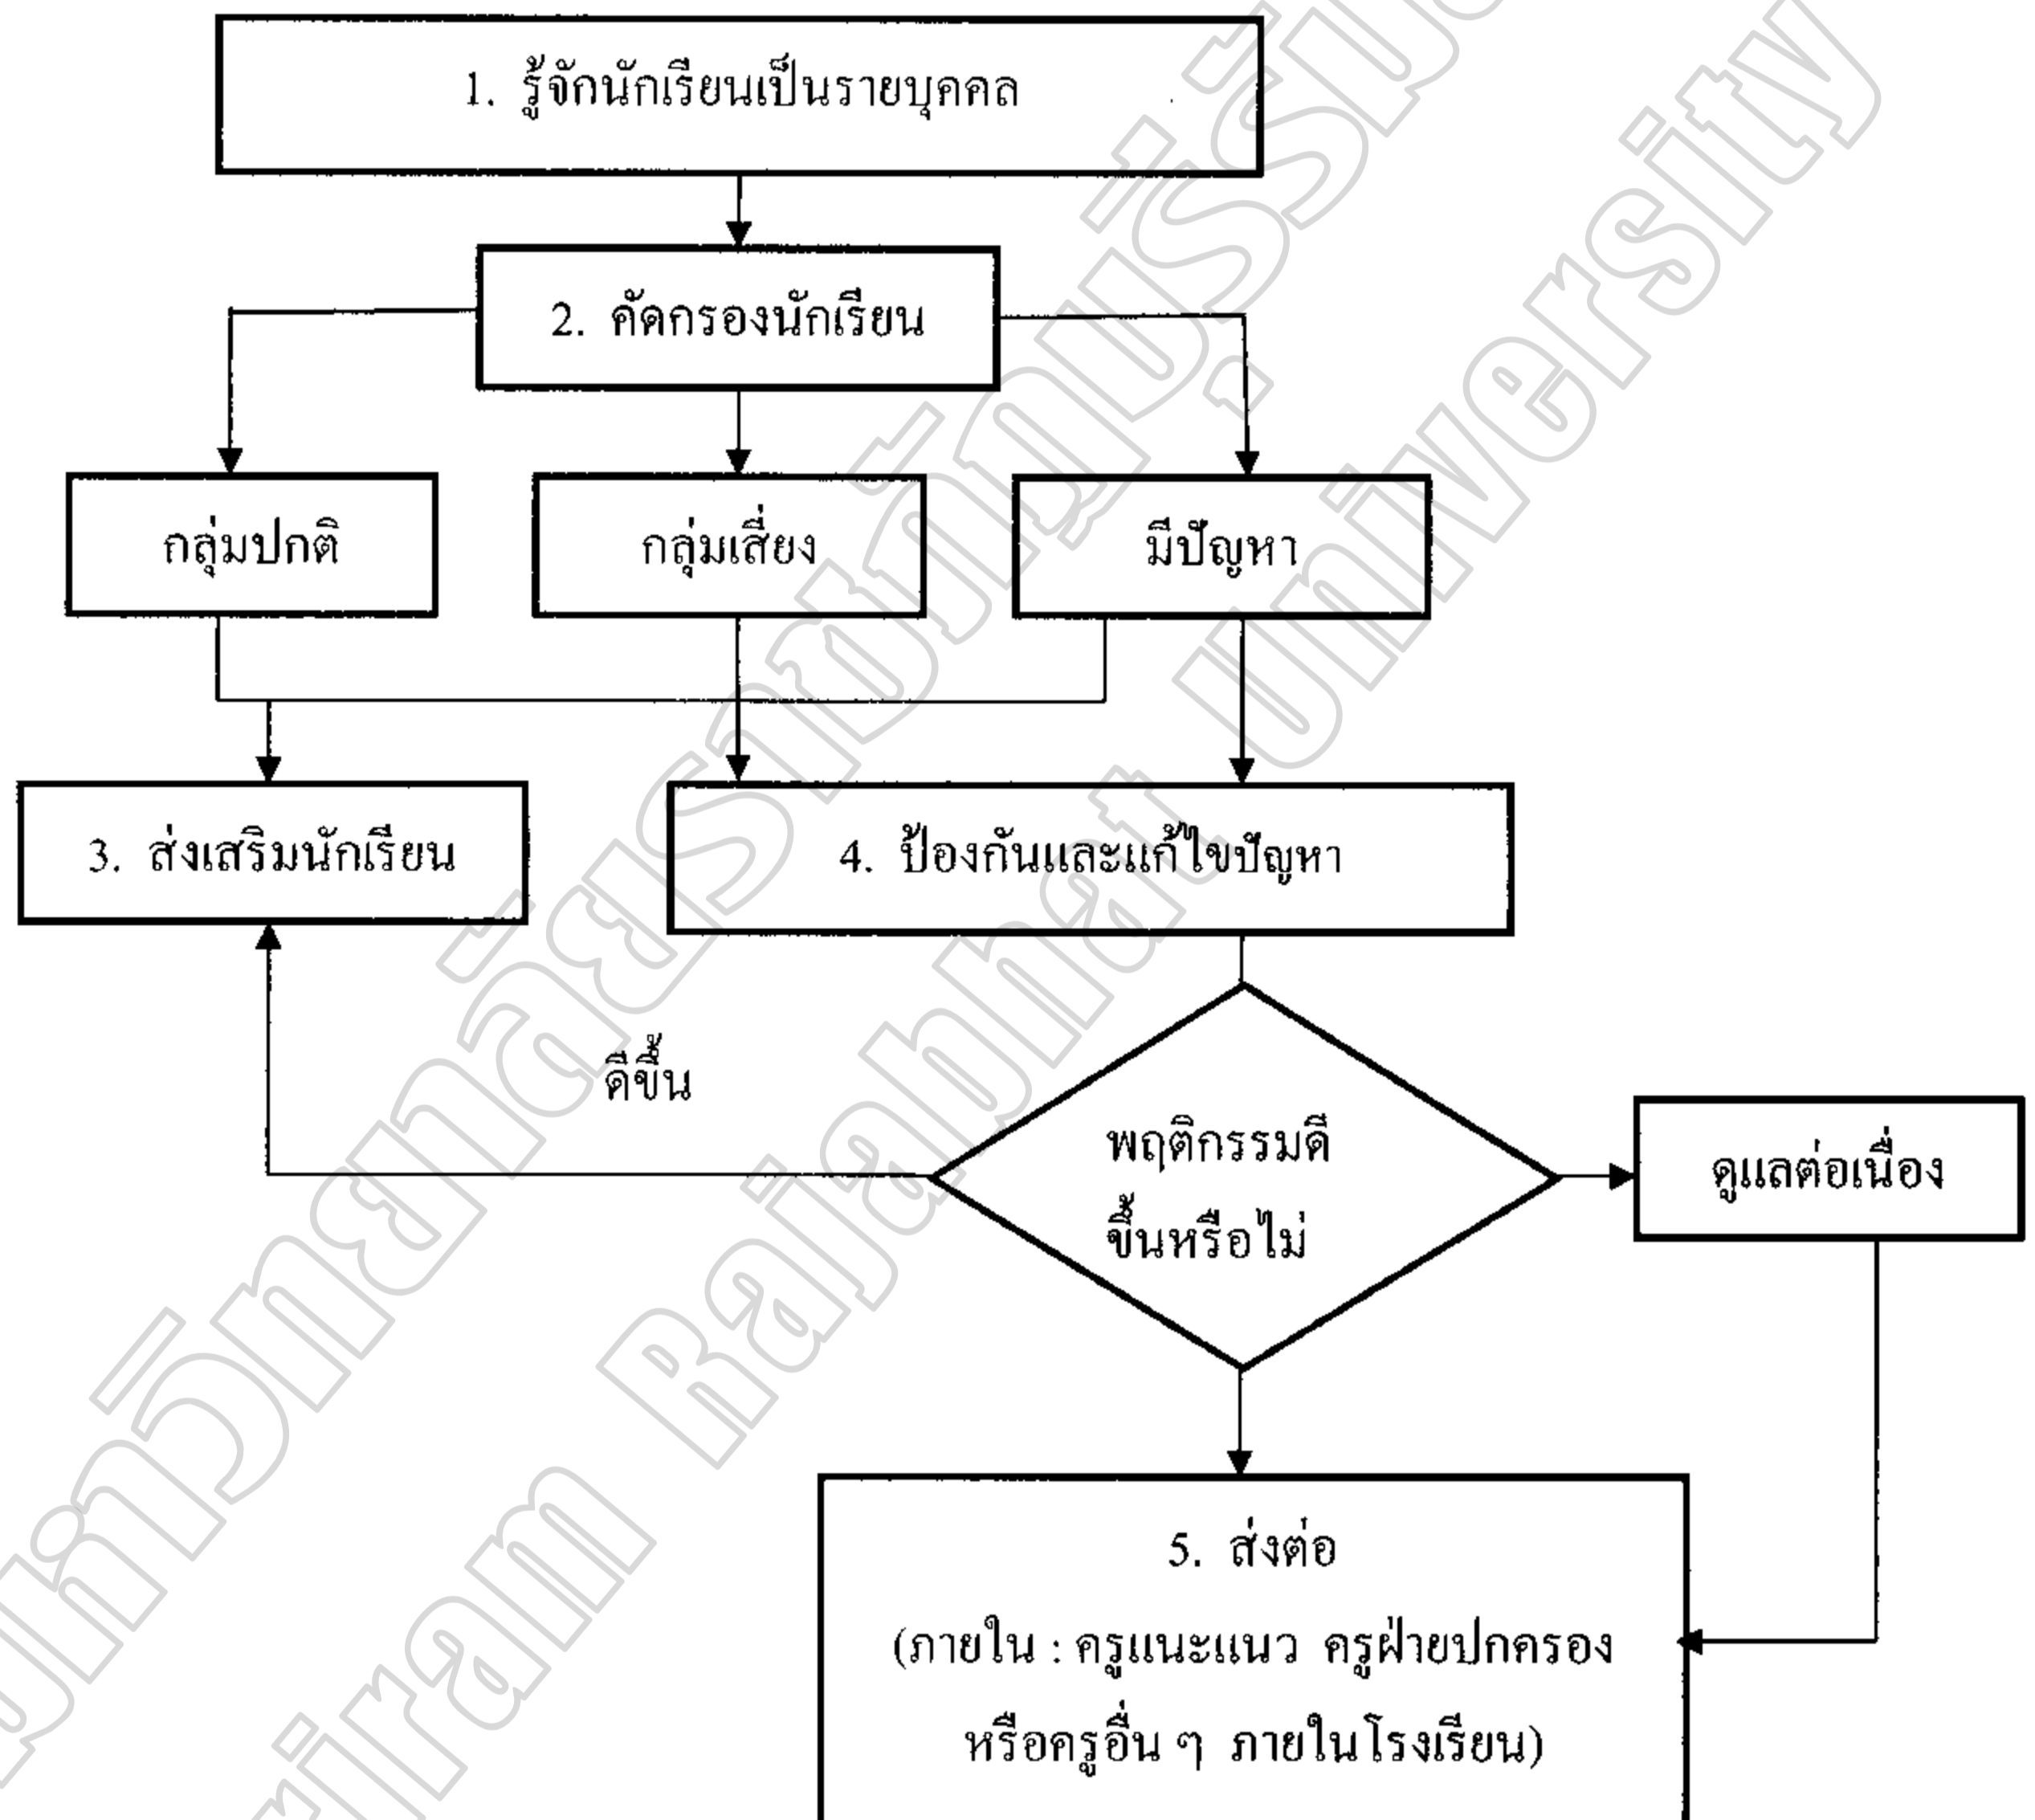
1. รู้จักนักเรียนเป็นรายบุคคล

2. คัดกรองนักเรียน

กลุ่มปกติ

กลุ่มเสี่ยง

มีปัญหา

3. ส่งเสริมนักเรียน

4. ป้องกันและแก้ไขปัญหา

ดีขึ้น

พฤติกรรมดีขึ้นหรือไม่

ดูแลต่อเนื่อง

5. ส่งต่อ
(ภายใน : ครูแนะแนว ครูฝ่ายปกครอง หรือครูอื่น ๆ ภายในโรงเรียน)